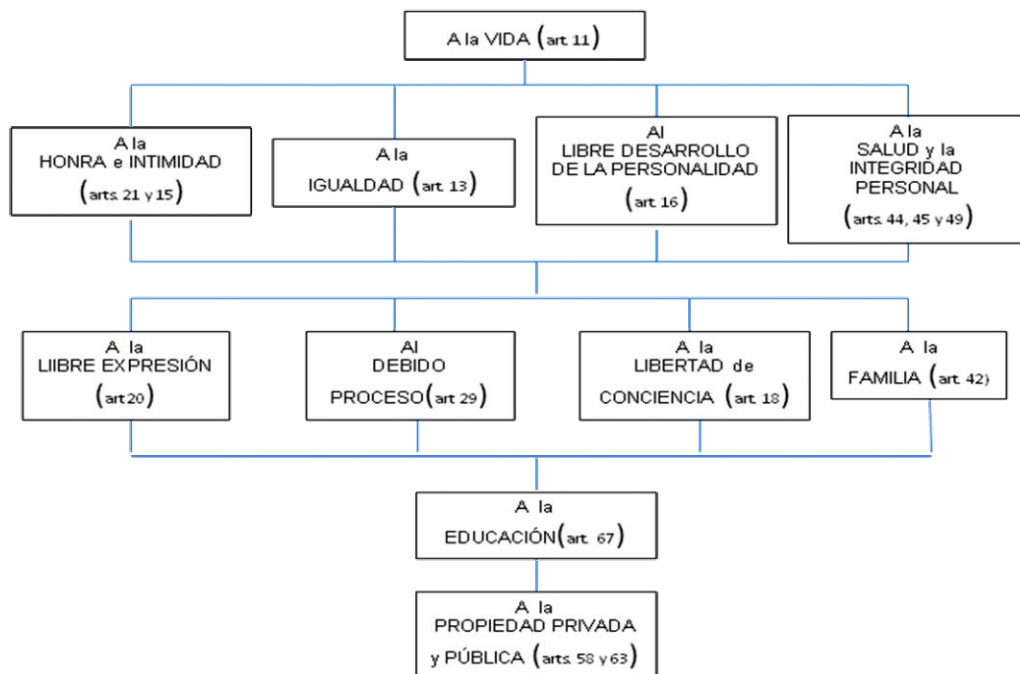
A la VIDA (art 11)

A la
HONRA e INTIMIDAD
(arts. 21 y 15)

A la
IGUALDAD (art 13)

Al
LIBRE DESARROLLO
DE LA PERSONALIDAD
(art 16)

A la
SALUD y la
INTEGRIDAD
PERSONAL
(arts. 44, 45 y 49)

A la
LIIBRE EXPRESIÓN
(art 20)

Al
DEBIDO
PROCESO (art 29)

A la
LIBERTAD de
CONCIENCIA (art 18)

A la
FAMILIA (art 42)

A la
EDUCACIÓN (art. 67)

A la
PROPIEDAD PRIVADA
y PÚBLICA (arts. 58 y 63)